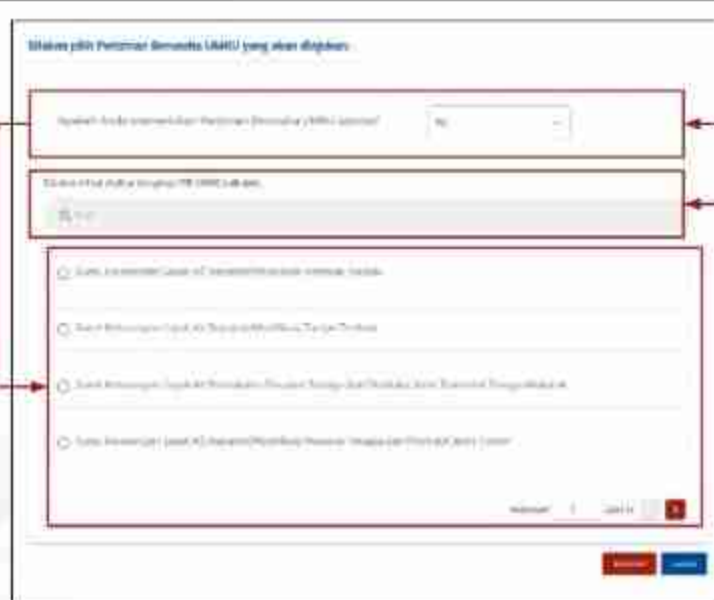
Silakan pilih Perizinan Berusaha UMKU yang akan diajukan

Apakah Anda memerlukan Perizinan Berusaha UMKU lainnya? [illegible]

Silakan lihat daftar lengkap PB UMKU di sini

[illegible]

Surat Keterangan Layak K3 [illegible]

Surat Keterangan Layak K3 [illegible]

Surat Keterangan Layak K3 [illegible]

Surat Keterangan Layak K3 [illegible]

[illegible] 1 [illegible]

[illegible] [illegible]